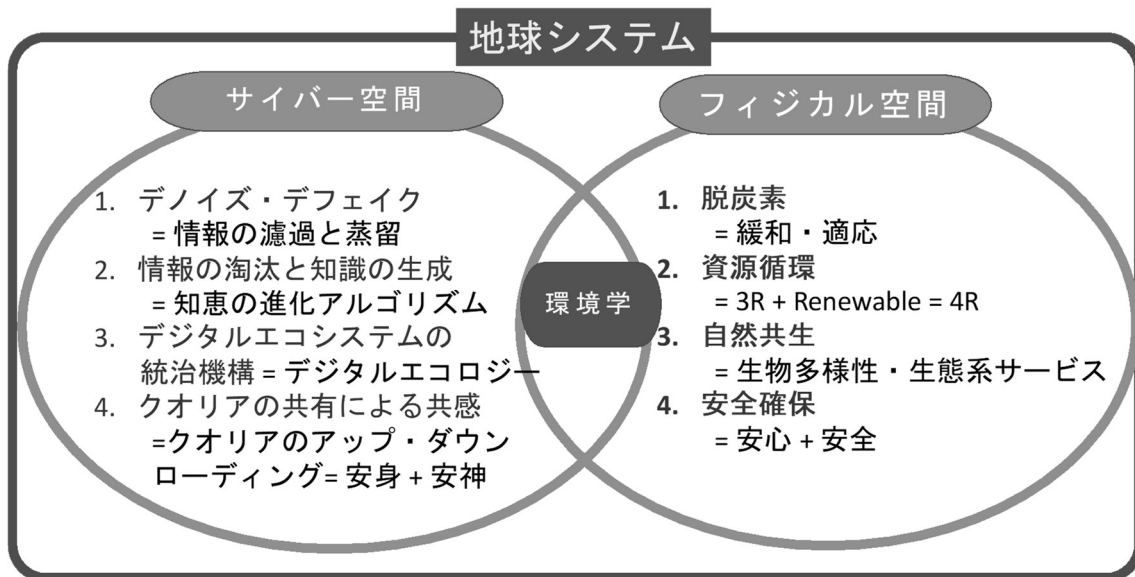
地球システム

サイバー空間

1. デノイズ・デフェイク
= 情報の濾過と蒸留
2. 情報の淘汰と知識の生成
= 知恵の進化アルゴリズム
3. デジタルエコシステムの統治機構 = デジタルエコロジー
4. クオリアの共有による共感
=クオリアのアップ・ダウンローディング= 安身 + 安神

環境学

フィジカル空間

1. 脱炭素
= 緩和・適応
2. 資源循環
= 3R + Renewable = 4R
3. 自然共生
= 生物多様性・生態系サービス
4. 安全確保
= 安心 + 安全